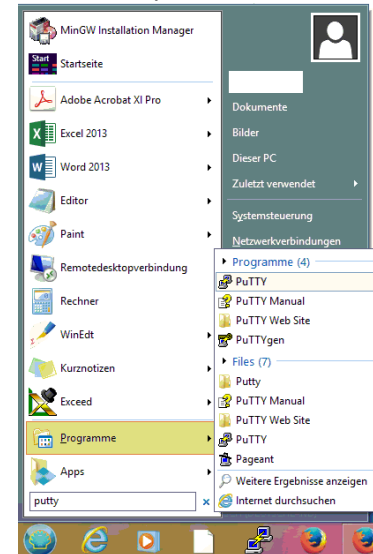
MinGW Installation Manager
Start
Startseite
Adobe Acrobat XI Pro
Excel 2013
Word 2013
Editor
Paint
Remotedesktopverbindung
Rechner
WinEdt
Kurznotizen
Exceed
Programme
Apps
putty
Dokumente
Bilder
Dieser PC
Zuletzt verwendet
Systemsteuerung
Netzwerkverbindungen
Programme (4)
PuTTY
PuTTY Manual
PuTTY Web Site
PuTTYgen
Files (7)
Putty
PuTTY Manual
PuTTY Web Site
PuTTY
Pageant
Weitere Ergebnisse anzeigen
Internet durchsuchen